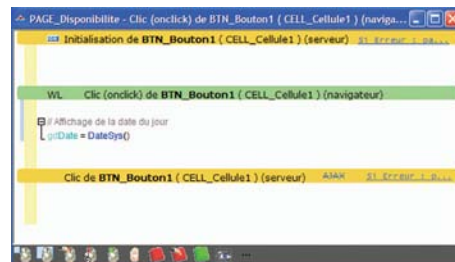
PAGE_Disponibilite - Clic (onclick) de BTN_Bouton1 ( CELL_Cellule1 ) (naviga...

Initialisation de BTN_Bouton1 ( CELL_Cellule1 ) (serveur) Si Erreur : pa...

WL Clic (onclick) de BTN_Bouton1 ( CELL_Cellule1 ) (navigateur)

// Affichage de la date du jour
gdDate = DateSys()

Clic de BTN_Bouton1 ( CELL_Cellule1 ) (serveur) AJAX Si Erreur : p...